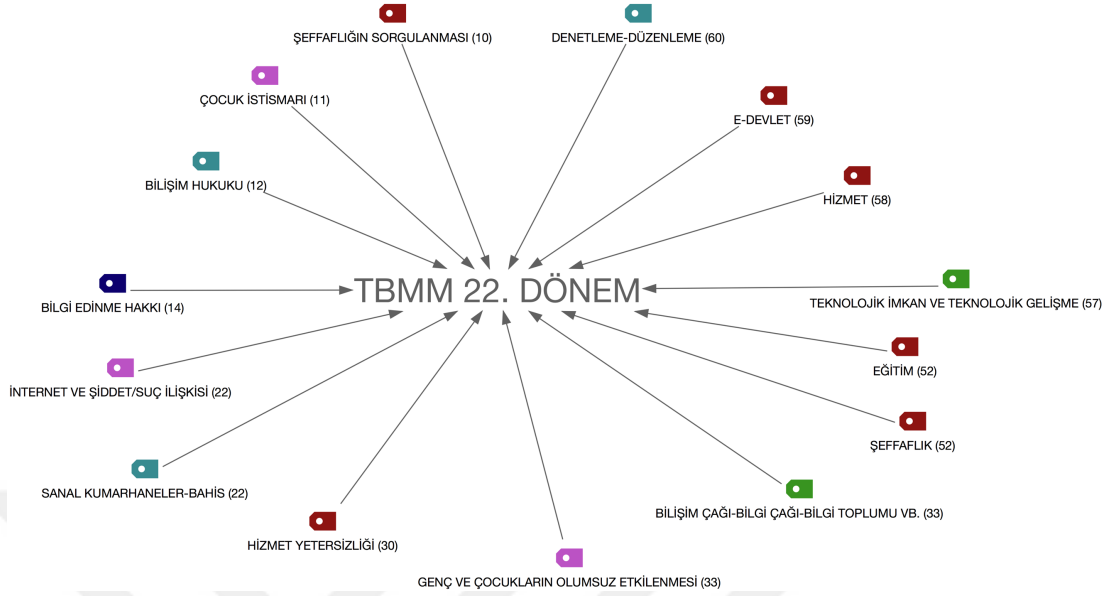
ŞEFFAFLIĞIN SORGULANMASI (10)

DENETLEME-DÜZENLEME (60)

ÇOCUK İSTİSMARI (11)

E-DEVLET (59)

BİLİŞİM HUKUKU (12)

HİZMET (58)

TBMM 22. DÖNEM

BİLGİ EDİNME HAKKI (14)

TEKNOLOJİK İMKAN VE TEKNOLOJİK GELİŞME (57)

EĞİTİM (52)

İNTERNET VE ŞİDDET/SUÇ İLİŞKİSİ (22)

ŞEFFAFLIK (52)

SANAL KUMARHANELER-BAHİS (22)

BİLİŞİM ÇAĞI-BİLGİ ÇAĞI-BİLGİ TOPLUMU VB. (33)

HİZMET YETERSİZLİĞİ (30)

GENÇ VE ÇOCUKLARIN OLUMSUZ ETKİLENMESİ (33)